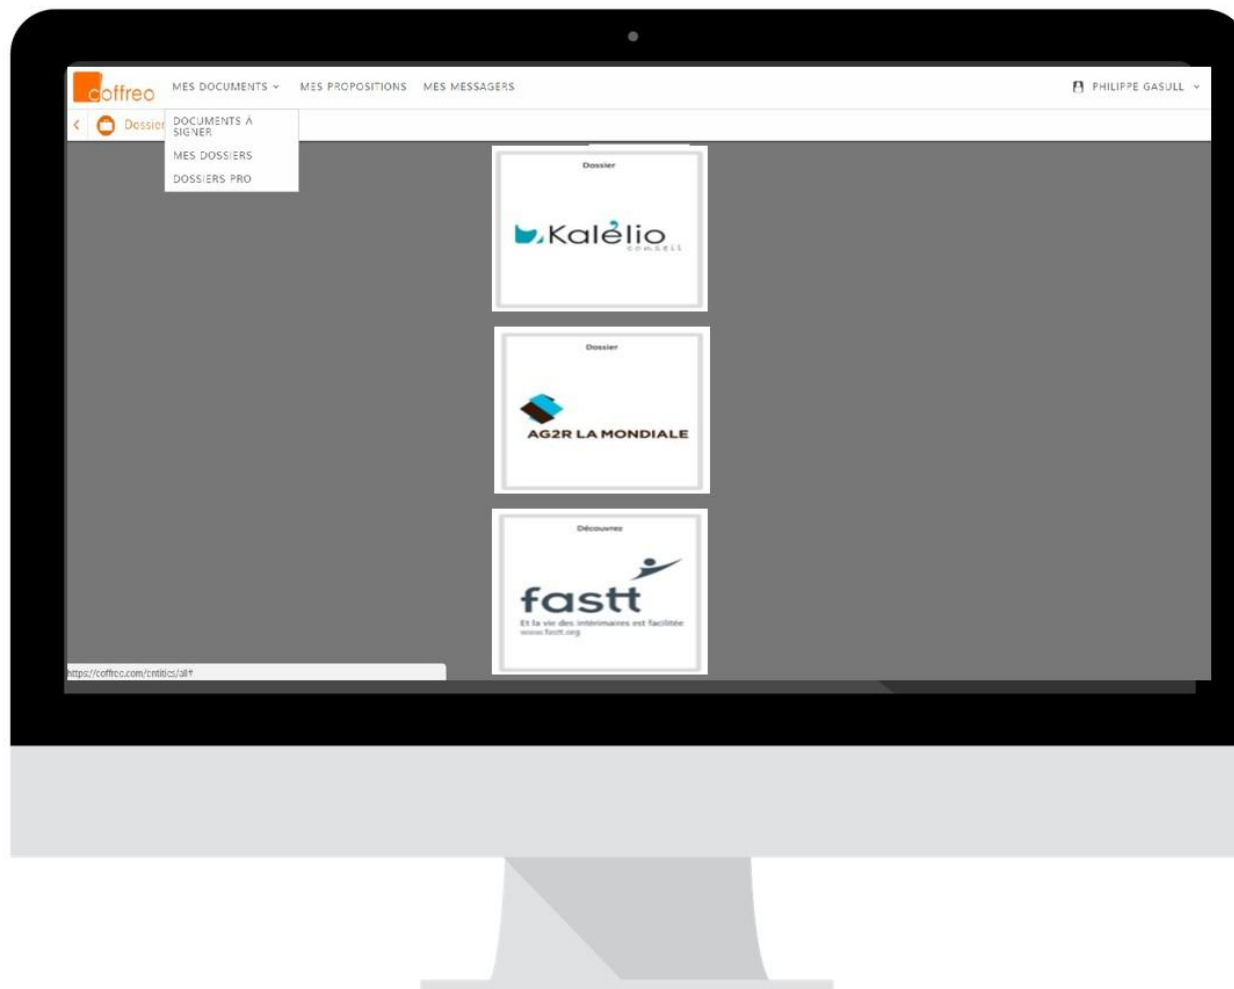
coffreo MES DOCUMENTS MES PROPOSITIONS MES MESSAGERS PHILIPPE GASULL

Dossier

DOCUMENTS A SIGNER
MES DOSSIERS
DOSSIERS PRO

Dossier
Kalélio conseil

Dossier
AG2R LA MONDIALE

Découvrez
fastt
Et la vie des intérimaires est facilitée
www.fastt.org

https://coffreo.com/entities/all